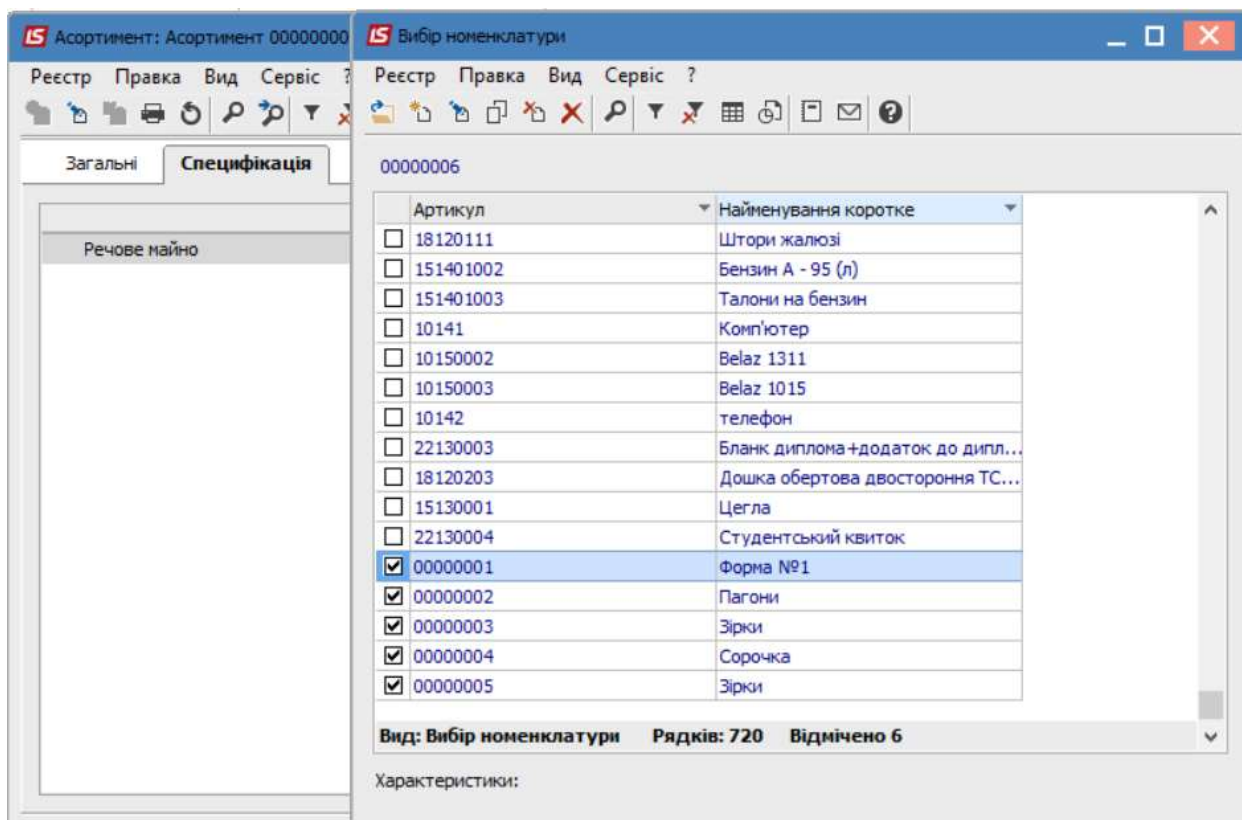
IS Асортимент: Асортимент 00000000

Реєстр Правка Вид Сервіс ?

Загальні Специфікація

Речове майно

IS Вибір номенклатури

Реєстр Правка Вид Сервіс ?

00000006

| | Артикул | Найменування коротке |
|---|---|---|
| ☐ | 18120111 | Штори жалюзі |
| ☐ | 151401002 | Бензин А - 95 (л) |
| ☐ | 151401003 | Талони на бензин |
| ☐ | 10141 | Комп'ютер |
| ☐ | 10150002 | Belaz 1311 |
| ☐ | 10150003 | Belaz 1015 |
| ☐ | 10142 | телефон |
| ☐ | 22130003 | Бланк диплома+додаток до дипл... |
| ☐ | 18120203 | Дошка обертова двостороння ТС... |
| ☐ | 15130001 | Цегла |
| ☐ | 22130004 | Студентський квиток |
| ☑ | 00000001 | Форма №1 |
| ☑ | 00000002 | Пагони |
| ☑ | 00000003 | Зірки |
| ☑ | 00000004 | Сорочка |
| ☑ | 00000005 | Зірки |

Вид: Вибір номенклатури Рядків: 720 Відмічено 6

Характеристики: